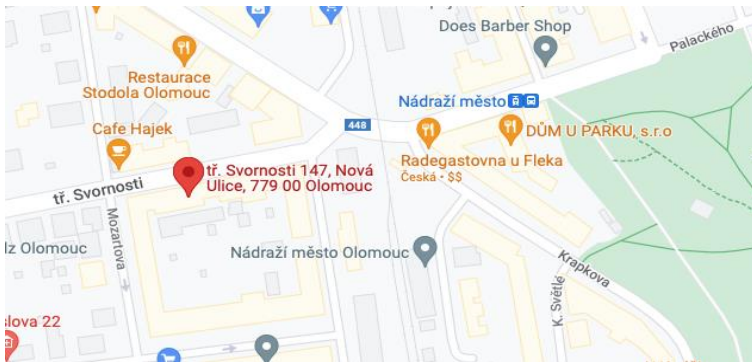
Does Barber Shop

Palackého

Restaurace Stodola Olomouc

Nádraží město

448

Cafe Hajek

DŮM U PARKU, s.r.o

Radegastovna u Fleka
Česká · $$

tř. Svornosti 147, Nová Ulice, 779 00 Olomouc

tř. Svornosti

Mozartova

lz Olomouc

Nádraží město Olomouc

Krapkova

K. Světlé

slova 22